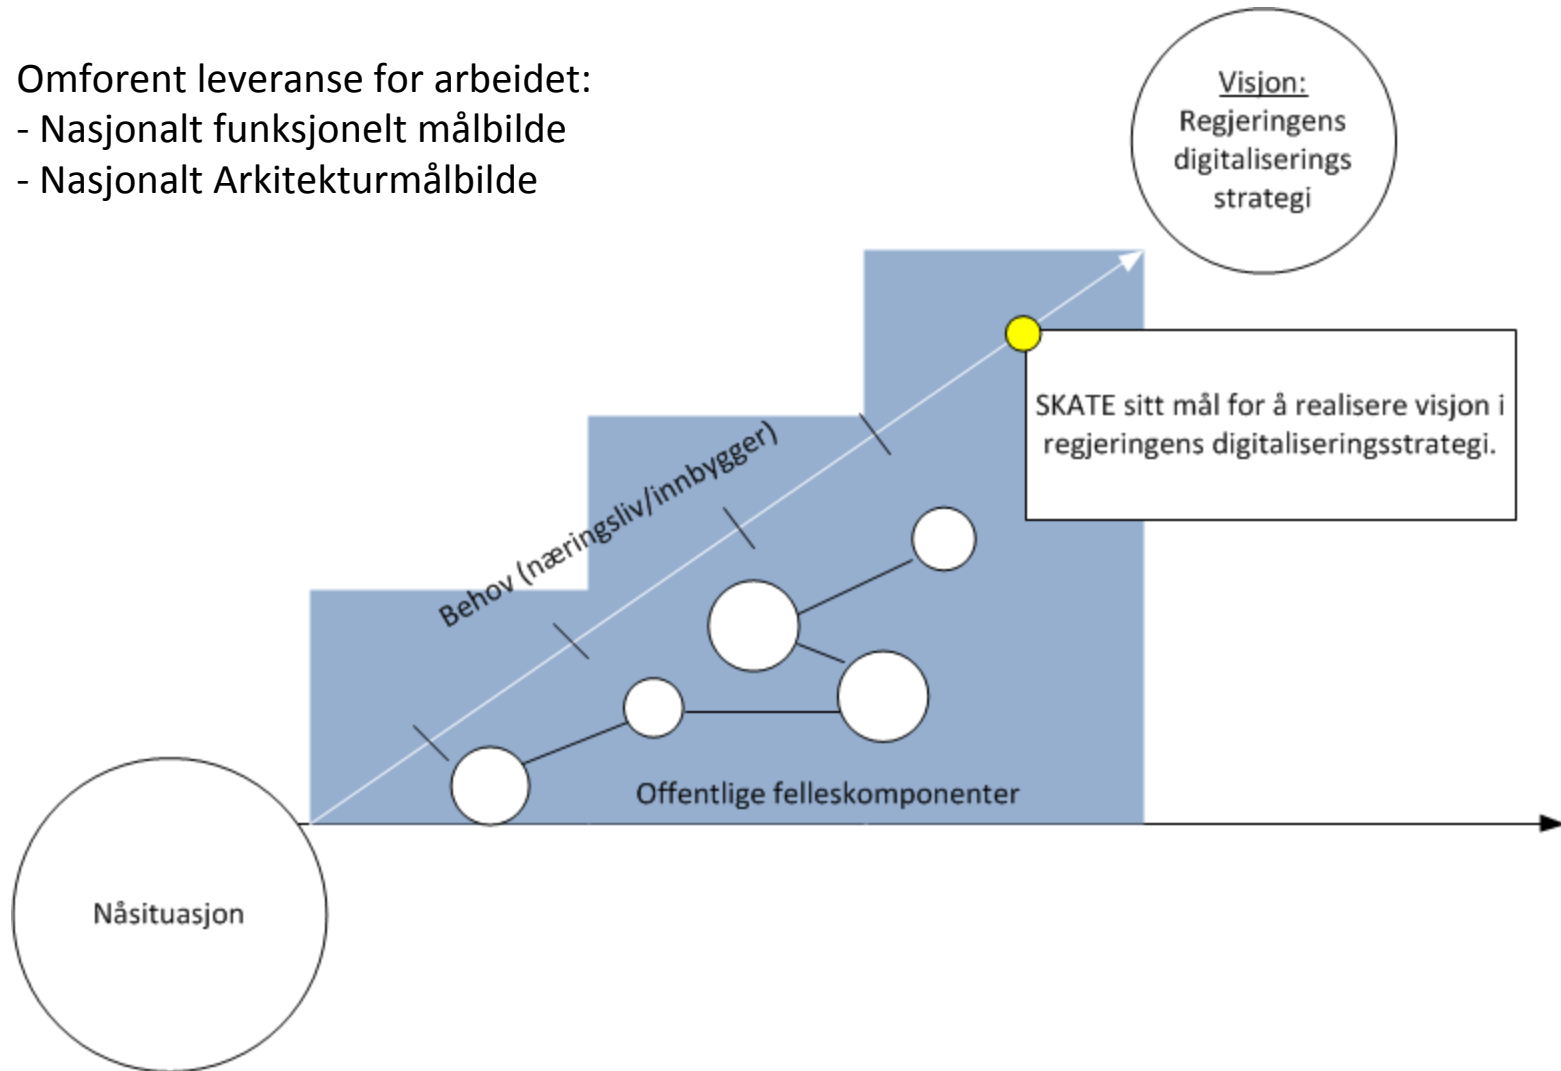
Omforent leveranse for arbeidet:
- Nasjonalt funksjonelt målbilde
- Nasjonalt Arkitekturmålbilde

Visjon:
Regjeringens digitaliserings strategi

SKATE sitt mål for å realisere visjon i regjeringens digitaliseringsstrategi.

Behov (næringsliv/innbygger)

Offentlige felleskomponenter

Nåsituasjon